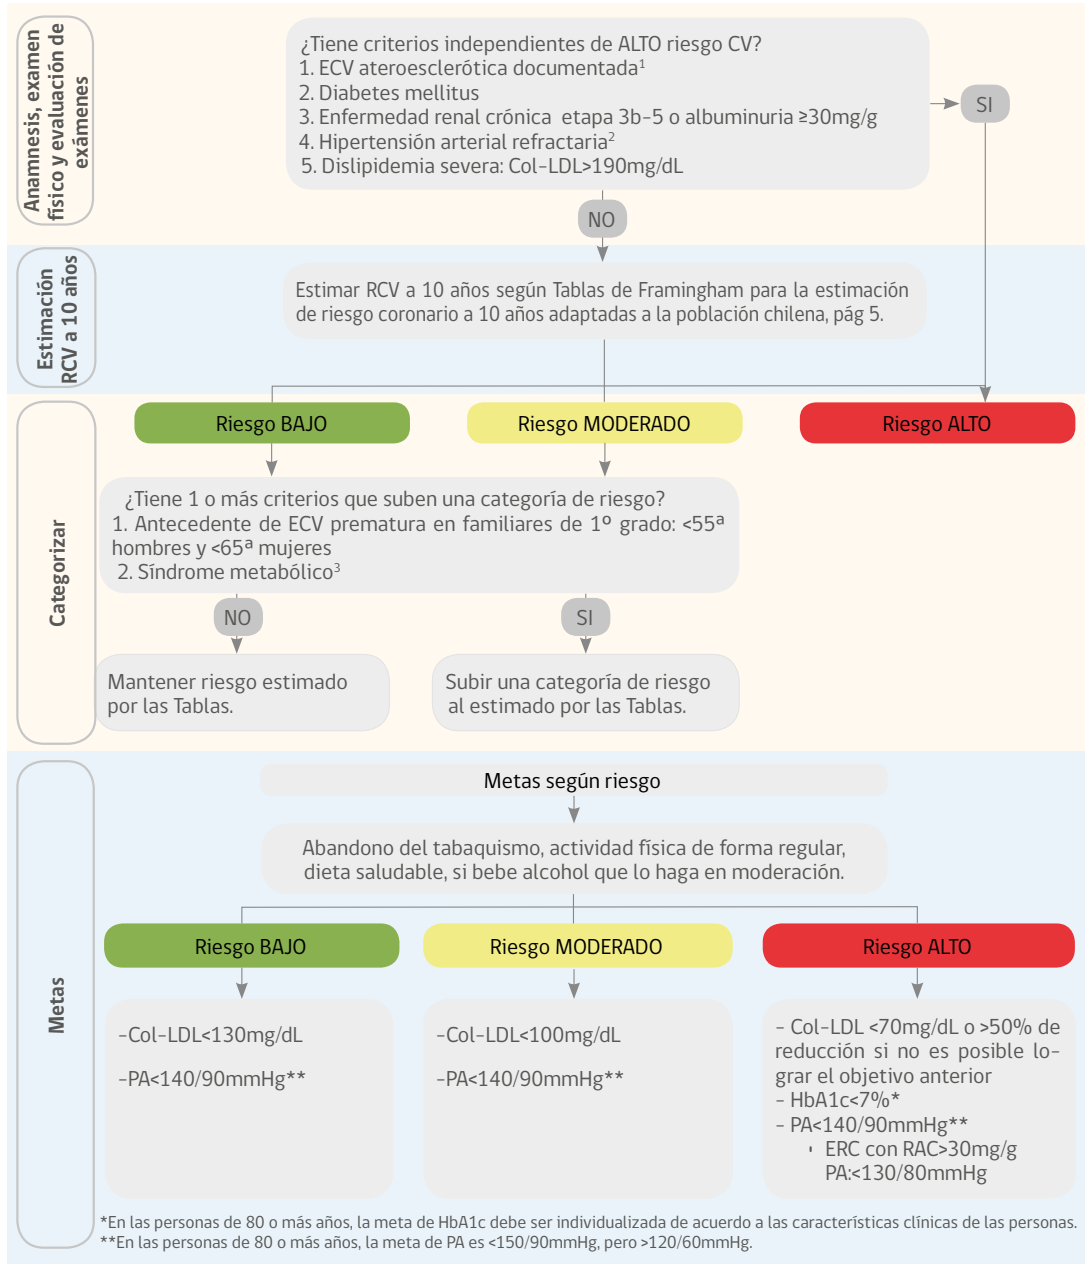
Anamnesis, examen físico y evaluación de exámenes

¿Tiene criterios independientes de ALTO riesgo CV?
1. ECV ateroesclerótica documentada$^1$
2. Diabetes mellitus
3. Enfermedad renal crónica etapa 3b-5 o albuminuria ≥30mg/g
4. Hipertensión arterial refractaria$^2$
5. Dislipidemia severa: Col-LDL>190mg/dL

SI

NO

Estimación RCV a 10 años

Estimar RCV a 10 años según Tablas de Framingham para la estimación de riesgo coronario a 10 años adaptadas a la población chilena, pág 5.

Categorizar

Riesgo BAJO

Riesgo MODERADO

Riesgo ALTO

¿Tiene 1 o más criterios que suben una categoría de riesgo?
1. Antecedente de ECV prematura en familiares de 1º grado: <55ª hombres y <65ª mujeres
2. Síndrome metabólico$^3$

NO

SI

Mantener riesgo estimado por las Tablas.

Subir una categoría de riesgo al estimado por las Tablas.

Metas

Metas según riesgo

Abandono del tabaquismo, actividad física de forma regular, dieta saludable, si bebe alcohol que lo haga en moderación.

Riesgo BAJO

Riesgo MODERADO

Riesgo ALTO

-Col-LDL<130mg/dL

-PA<140/90mmHg**

-Col-LDL<100mg/dL

-PA<140/90mmHg**

- Col-LDL <70mg/dL o >50% de reducción si no es posible lograr el objetivo anterior
- HbA1c<7%*
- PA<140/90mmHg**
ERC con RAC>30mg/g PA:<130/80mmHg

*En las personas de 80 o más años, la meta de HbA1c debe ser individualizada de acuerdo a las características clínicas de las personas.
**En las personas de 80 o más años, la meta de PA es <150/90mmHg, pero >120/60mmHg.